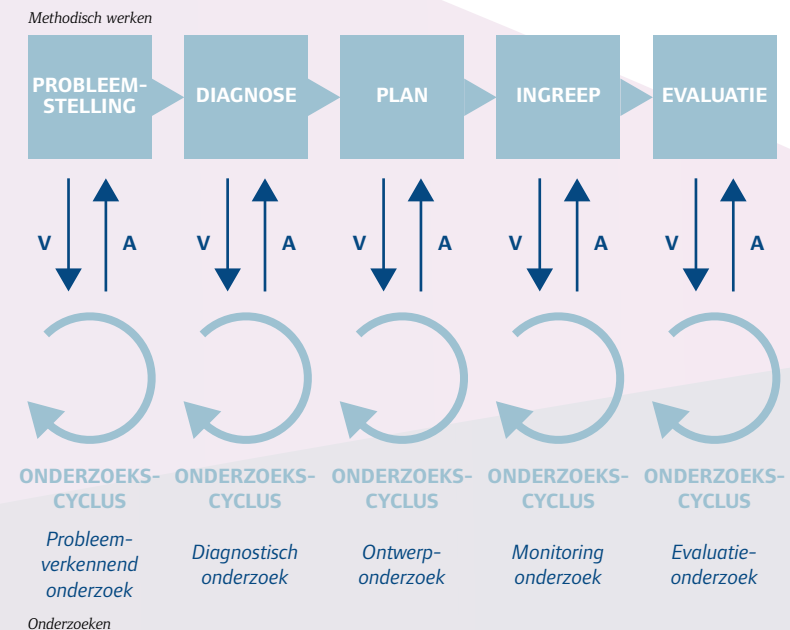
Methodisch werken

PROBLEEMSTELLING

DIAGNOSE

PLAN

INGREEP

EVALUATIE

V A

V A

V A

V A

V A

ONDERZOEKSCYCLUS

ONDERZOEKSCYCLUS

ONDERZOEKSCYCLUS

ONDERZOEKSCYCLUS

ONDERZOEKSCYCLUS

Probleemverkennend onderzoek

Diagnostisch onderzoek

Ontwerponderzoek

Monitoring onderzoek

Evaluatieonderzoek

Onderzoeken